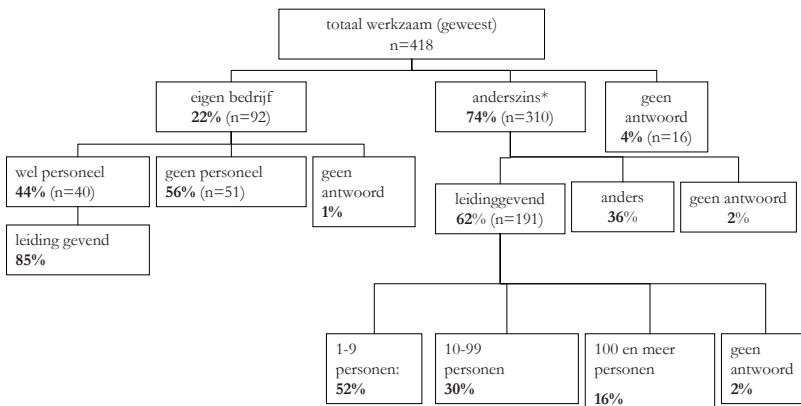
totaal werkzaam (geweest)
n=418

eigen bedrijf
**22%** (n=92)

anderszins*
**74%** (n=310)

geen antwoord
**4%** (n=16)

wel personeel
**44%** (n=40)

geen personeel
**56%** (n=51)

geen antwoord
**1%**

leiding gevend
**85%**

leidinggevend
**62**% (n=191)

anders
**36**%

geen antwoord
**2**%

1-9 personen:
**52%**

10-99 personen
**30%**

100 en meer personen
**16%**

geen antwoord
**2%**